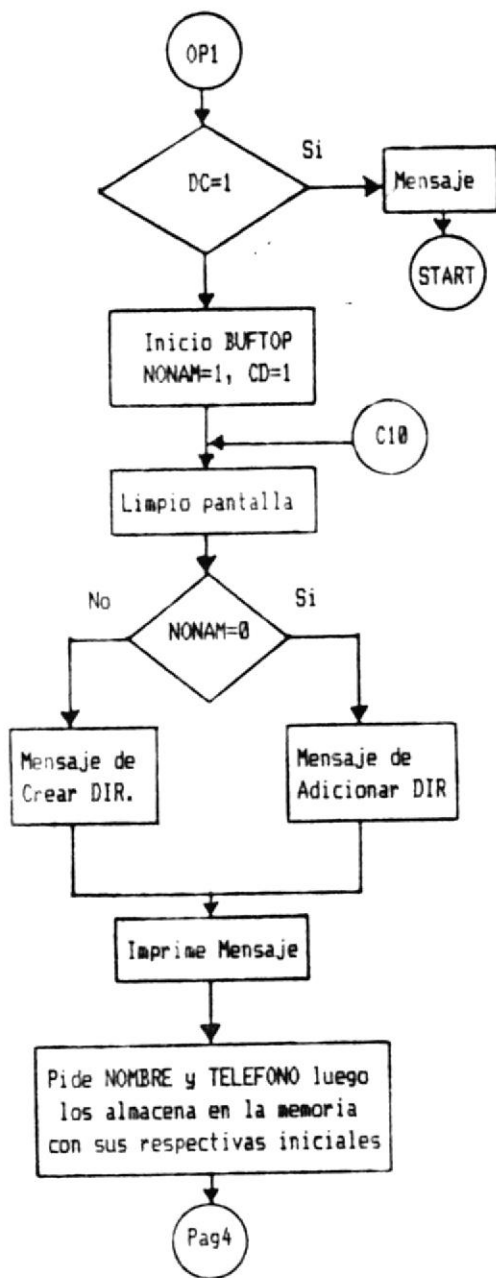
OP1

DC=1

Si

Mensaje

START

Inicio BUFTOP
NONAM=1, CD=1

C10

Limpio pantalla

No

NONAM=0

Si

Mensaje de
Crear DIR.

Mensaje de
Adicionar DIR

Imprime Mensaje

Pide NOMBRE y TELEFONO luego
los almacena en la memoria
con sus respectivas iniciales

Pag4